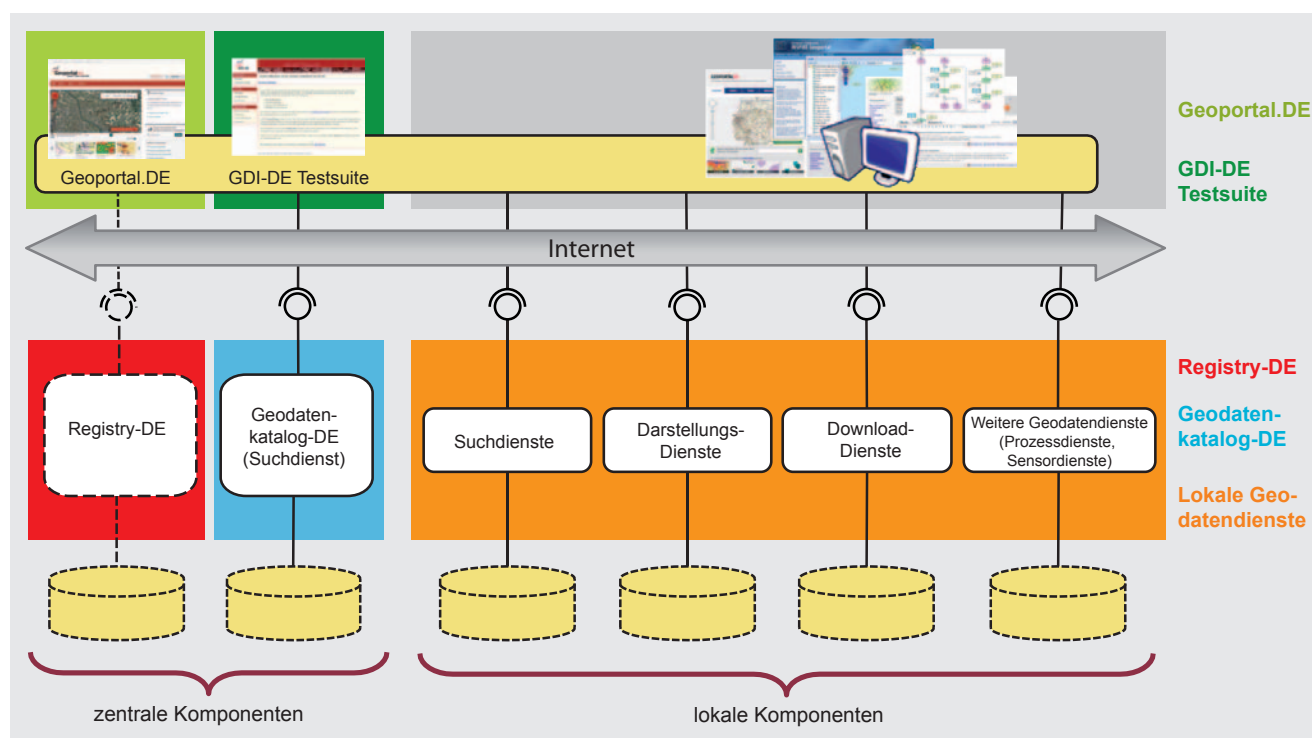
Geoportal.DE

GDI-DE Testsuite

Geoportal.DE

GDI-DE Testsuite

Internet

Registry-DE

Geodatenkatalog-DE (Suchdienst)

Suchdienste

Darstellungs-Dienste

Download-Dienste

Weitere Geodatendienste (Prozessdienste, Sensordienste)

Registry-DE

Geodatenkatalog-DE

Lokale Geodatendienste

zentrale Komponenten

lokale Komponenten